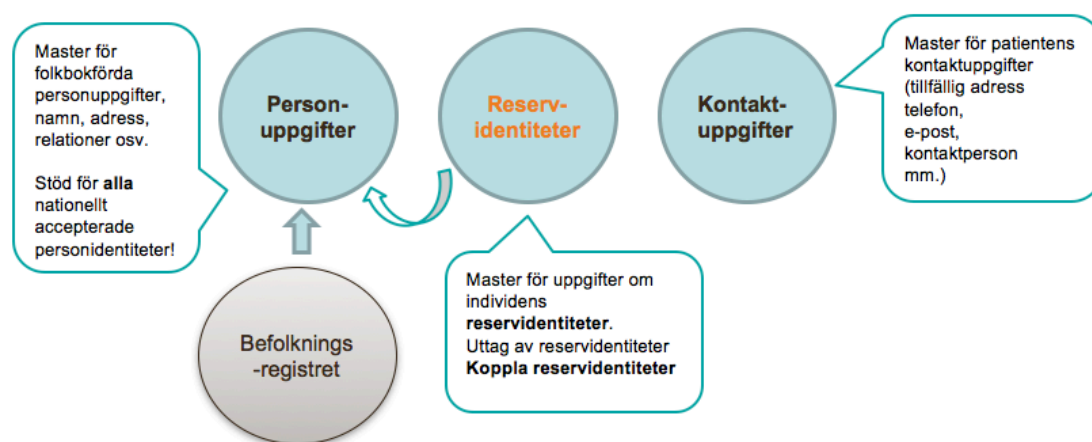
Master för folkbokförda personuppgifter, namn, adress, relationer osv.

Stöd för **alla** nationellt accepterade personidentiteter!

Personuppgifter

Reservidentiteter

Kontaktuppgifter

Master för patientens kontaktuppgifter (tillfällig adress telefon, e-post, kontaktperson mm.)

Befolknings-registret

Master för uppgifter om individens **reservidentiteter**.
Uttag av reservidentiteter
**Koppla reservidentiteter**